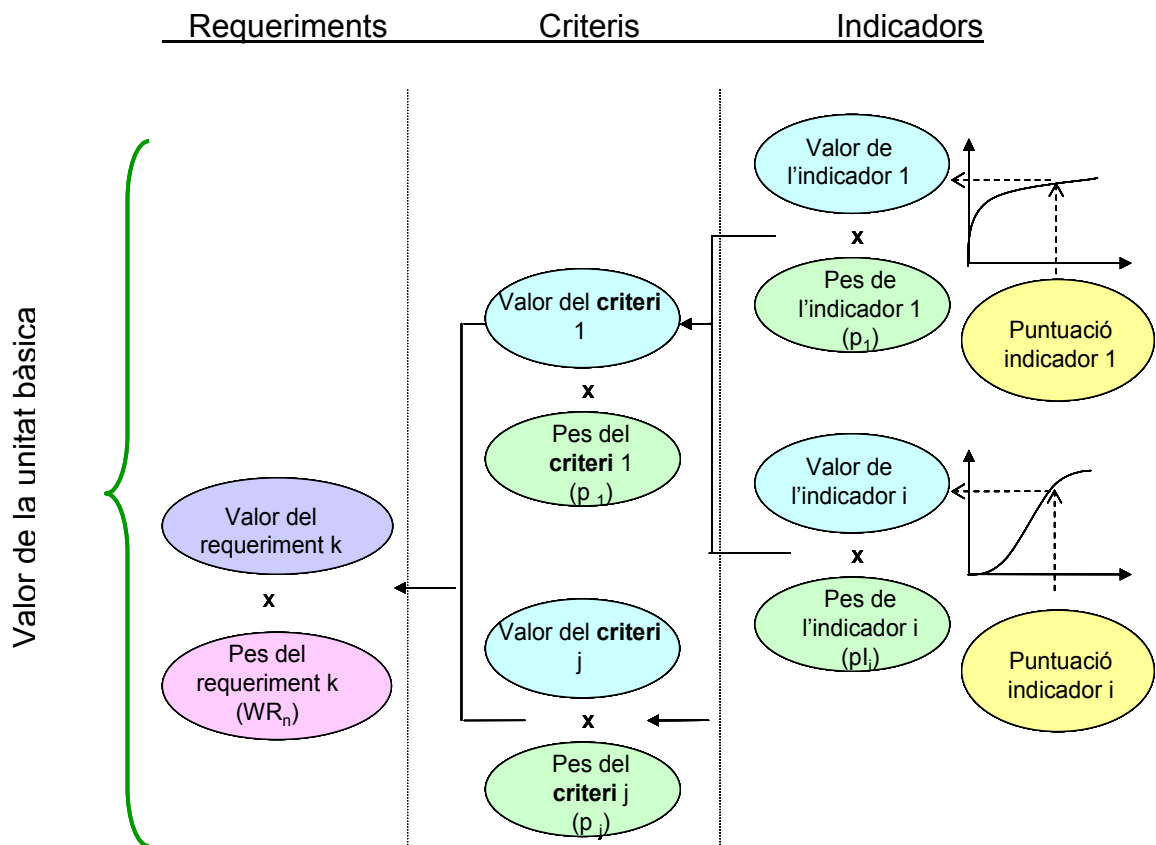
Requeriments Criteris Indicadors

Valor de la unitat bàsica

Valor de l'indicador 1

x

Pes de l'indicador 1 ($p_1$)

Puntuació indicador 1

Valor del **criteri** 1

x

Pes del **criteri** 1 ($p_1$)

Valor de l'indicador i

x

Pes de l'indicador i ($pI_i$)

Puntuació indicador i

Valor del requeriment k

x

Pes del requeriment k ($WR_n$)

Valor del **criteri** j

x

Pes del **criteri** j ($p_j$)